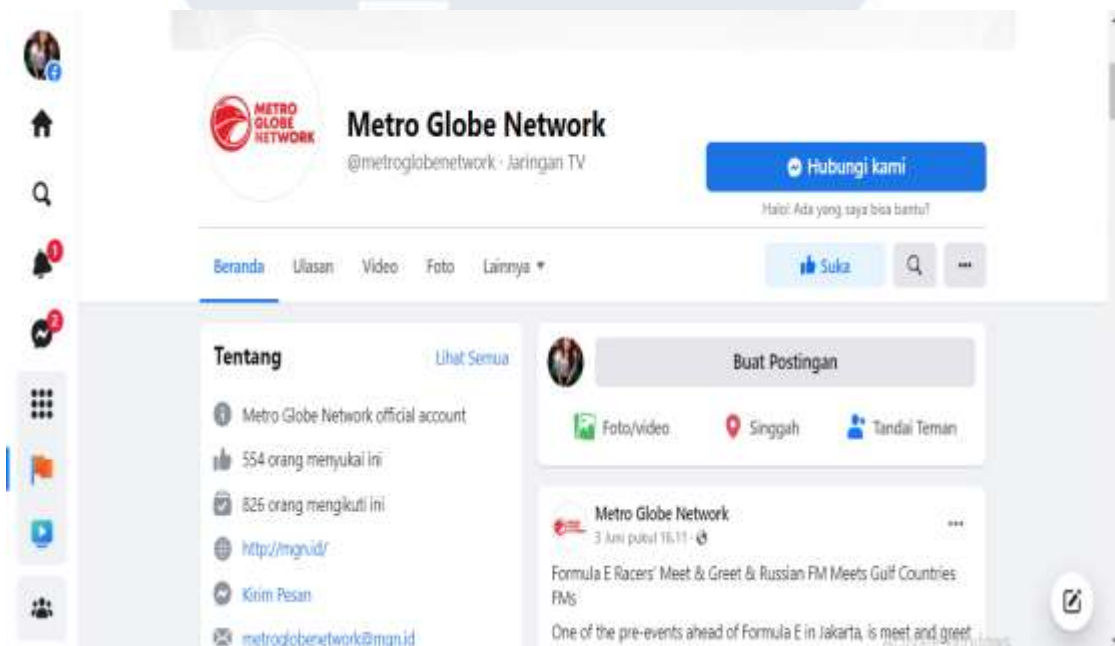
1

2

METRO GLOBE NETWORK

Metro Globe Network

@metroglobenetwork · Jaringan TV

Hubungi kami

Halo! Ada yang saya bisa bantu?

Beranda Ulasan Video Foto Lainnya ▾

Suka

Tentang

Lihat Semua

Metro Globe Network official account

554 orang menyukai ini

826 orang mengikuti ini

http://mgn.id/

Kirim Pesan

metroglobenetwork@mgn.id

Buat Postingan

Foto/video Singgah Tandai Teman

Metro Globe Network

3 Juni pukul 16.11 ·

Formula E Racers' Meet & Greet & Russian FM Meets Gulf Countries FMs

One of the pre-events ahead of Formula E in Jakarta, is meet and greet